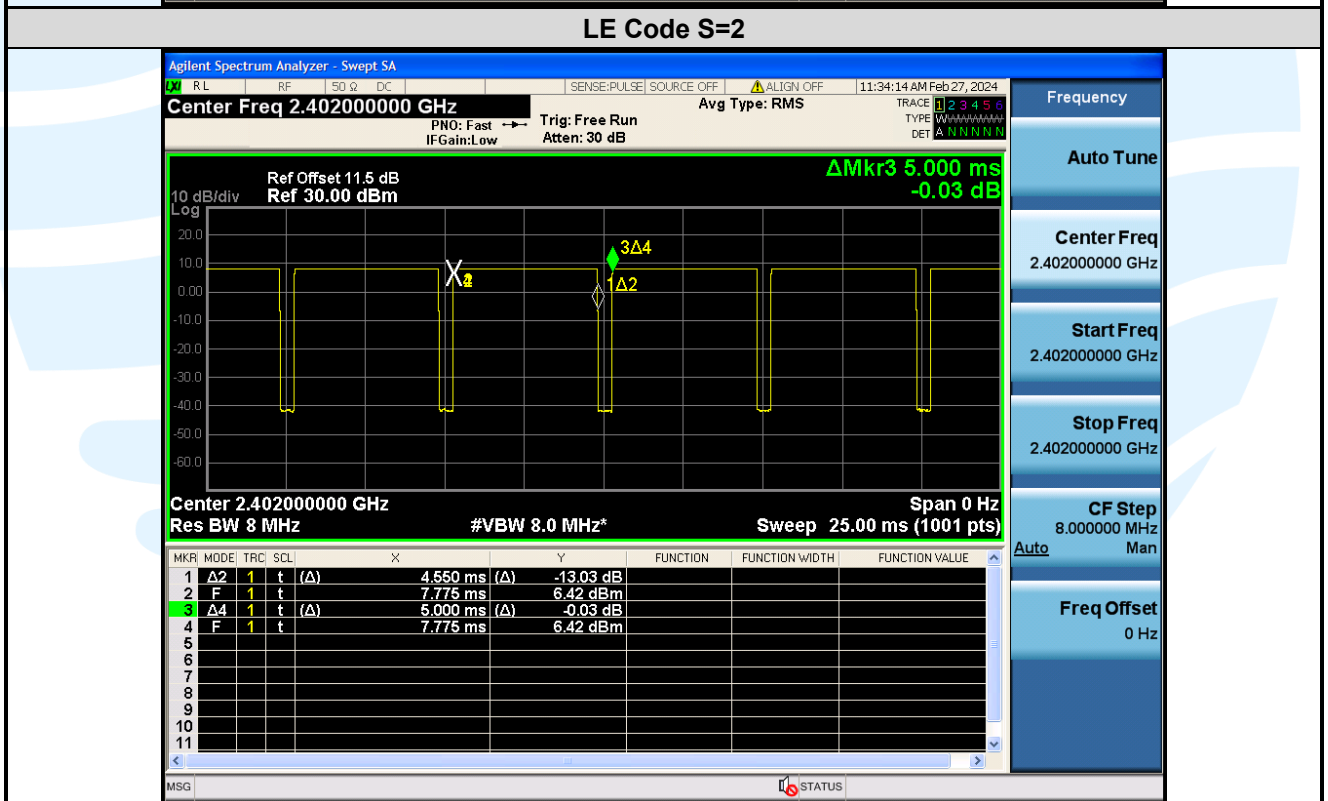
LE Code S=2

Agilent Spectrum Analyzer - Swept SA
RL RF 50 Ω DC SENSE:PULSE SOURCE OFF ALIGN OFF 11:34:14 AM Feb 27, 2024
Center Freq 2.402000000 GHz
PNO: Fast IFGain:Low
Trig: Free Run Atten: 30 dB
Avg Type: RMS
TRACE 1 2 3 4 5 6
TYPE WWWWWW
DET A N N N N N

Frequency

Ref Offset 11.5 dB
10 dB/div Ref 30.00 dBm
Log
ΔMkr3 5.000 ms
-0.03 dB

20.0
10.0
0.00
-10.0
-20.0
-30.0
-40.0
-50.0
-60.0

3Δ4
1Δ2

Center 2.402000000 GHz
Res BW 8 MHz
#VBW 8.0 MHz*
Span 0 Hz
Sweep 25.00 ms (1001 pts)

Auto Tune

Center Freq
2.402000000 GHz

Start Freq
2.402000000 GHz

Stop Freq
2.402000000 GHz

CF Step
8.000000 MHz
Auto Man

Freq Offset
0 Hz

| MKR | MODE | TRC | SCL | X | | Y | FUNCTION | FUNCTION WIDTH | FUNCTION VALUE |
|---|---|---|---|---|---|---|---|---|---|
| 1 | Δ2 | 1 | t | (Δ) | 4.550 ms | (Δ) -13.03 dB | | | |
| 2 | F | 1 | t | | 7.775 ms | 6.42 dBm | | | |
| 3 | Δ4 | 1 | t | (Δ) | 5.000 ms | (Δ) -0.03 dB | | | |
| 4 | F | 1 | t | | 7.775 ms | 6.42 dBm | | | |
| 5 | | | | | | | | | |
| 6 | | | | | | | | | |
| 7 | | | | | | | | | |
| 8 | | | | | | | | | |
| 9 | | | | | | | | | |
| 10 | | | | | | | | | |
| 11 | | | | | | | | | |

MSG STATUS